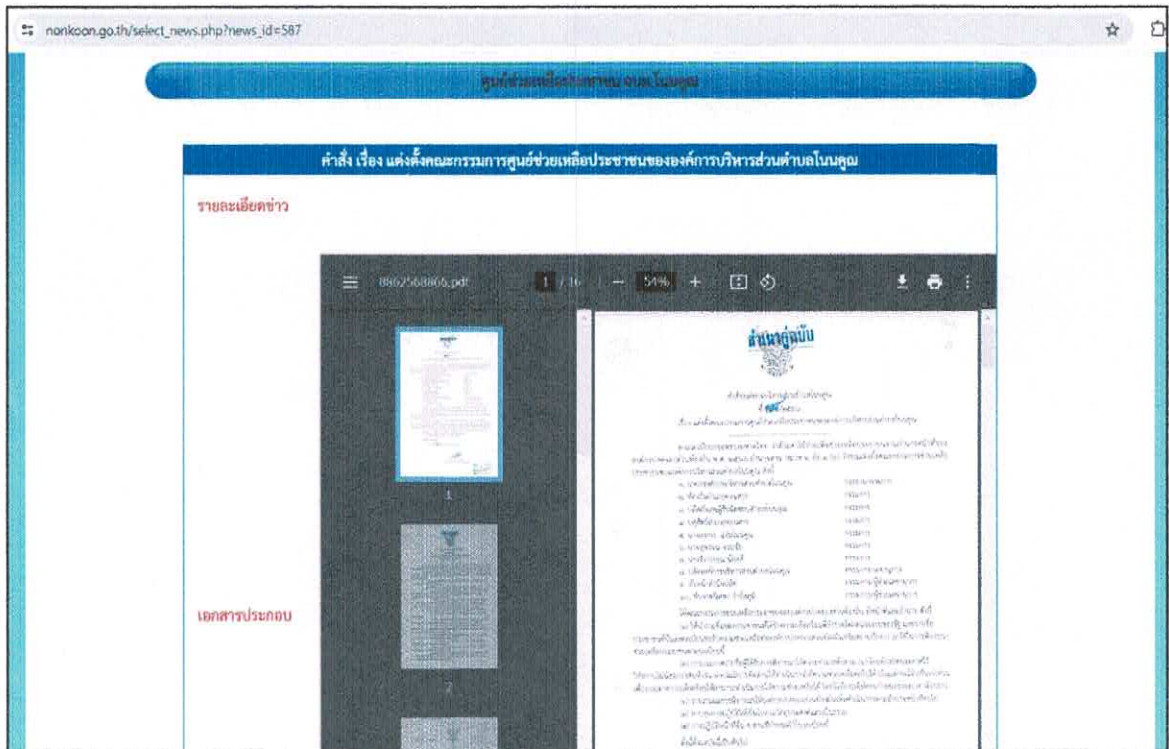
nonkoon.go.th/select_news.php?news_id=587

ศูนย์ช่วยเหลือประชาชน อบต.โนนคูณ

คำสั่ง เรื่อง แต่งตั้งคณะกรรมการศูนย์ช่วยเหลือประชาชนขององค์การบริหารส่วนตำบลโนนคูณ

รายละเอียดข่าว

8862568866.pdf 1 / 16 — 54% +

1

2

สำเนาคู่ฉบับ

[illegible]

เอกสารประกอบ